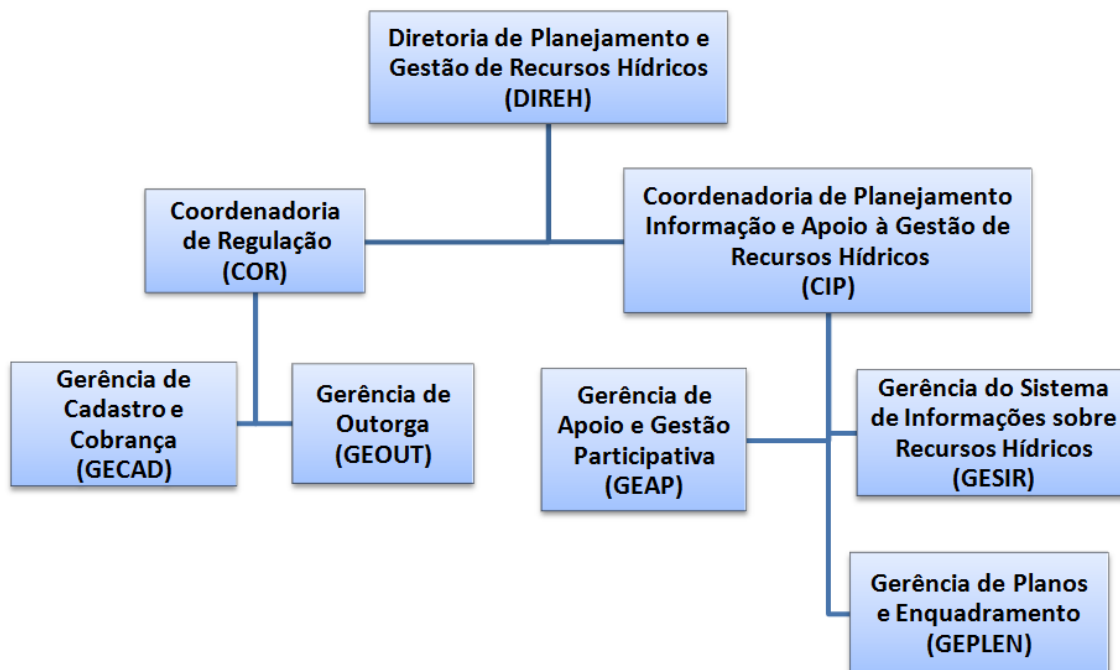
Diretoria de Planejamento e Gestão de Recursos Hídricos (DIREH)

Coordenadoria de Regulação (COR)

Coordenadoria de Planejamento Informação e Apoio à Gestão de Recursos Hídricos (CIP)

Gerência de Cadastro e Cobrança (GECAD)

Gerência de Outorga (GEOUT)

Gerência de Apoio e Gestão Participativa (GEAP)

Gerência do Sistema de Informações sobre Recursos Hídricos (GESIR)

Gerência de Planos e Enquadramento (GEPLEN)